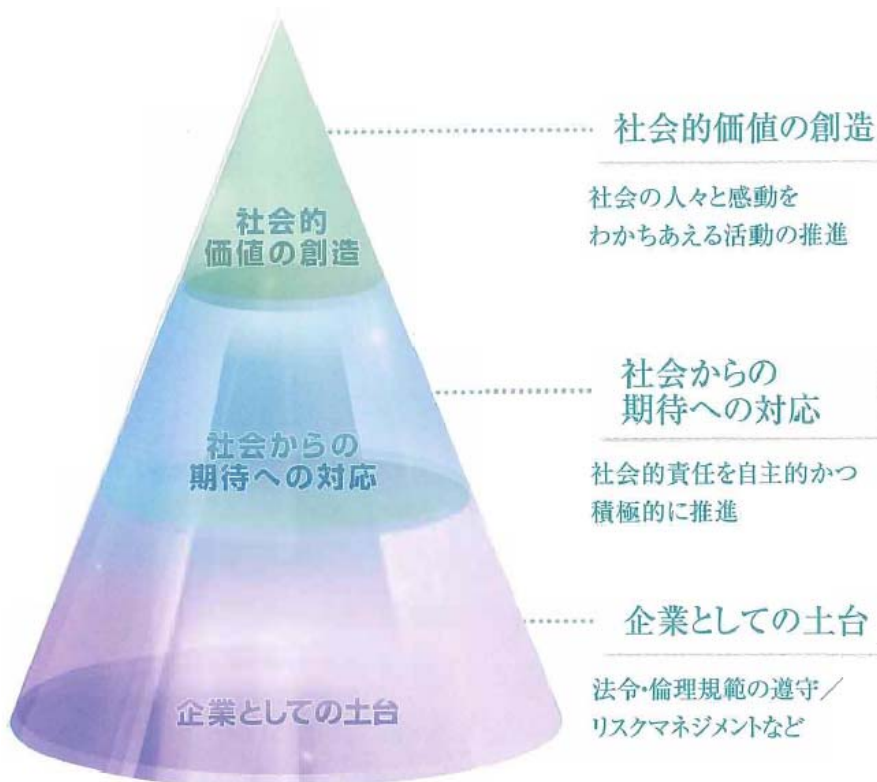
社会的
価値の創造

社会的価値の創造

社会の人々と感動を
わかちあえる活動の推進

社会からの
期待への対応

社会からの
期待への対応

社会的責任を自主的かつ
積極的に推進

企業としての土台

企業としての土台

法令・倫理規範の遵守／
リスクマネジメントなど